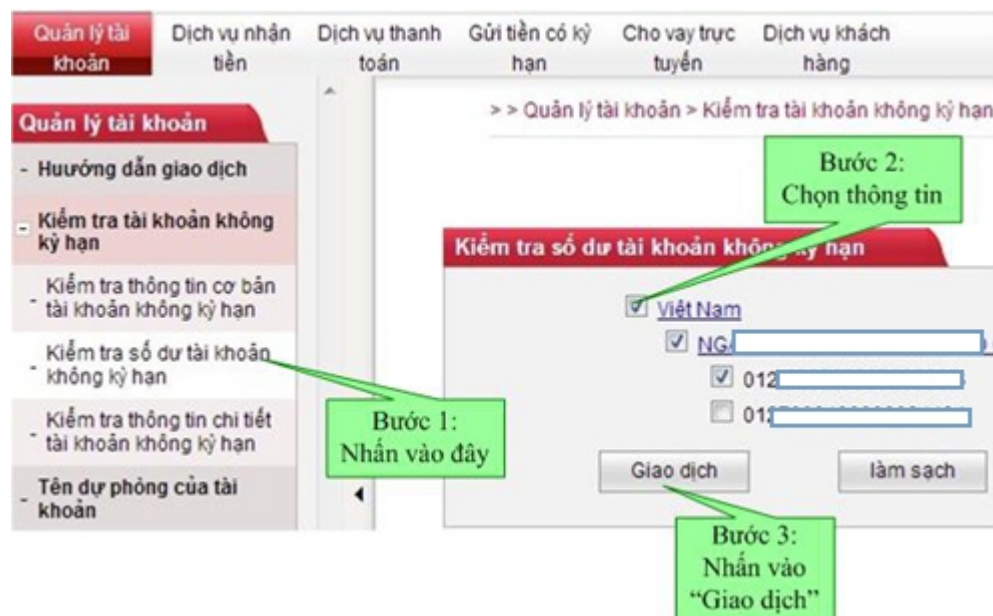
Quản lý tài khoản
Dịch vụ nhận tiền
Dịch vụ thanh toán
Gửi tiền có kỳ hạn
Cho vay trực tuyến
Dịch vụ khách hàng

Quản lý tài khoản
- Huướng dẫn giao dịch
- Kiểm tra tài khoản không kỳ hạn
- Kiểm tra thông tin cơ bản tài khoản không kỳ hạn
- Kiểm tra số dư tài khoản không kỳ hạn
- Kiểm tra thông tin chi tiết tài khoản không kỳ hạn
- Tên dự phòng của tài khoản

> > Quản lý tài khoản > Kiểm tra tài khoản không kỳ hạn

Bước 2:
Chọn thông tin

Kiểm tra số dư tài khoản không kỳ hạn

Việt Nam
NG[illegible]
012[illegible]
012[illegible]

Bước 1:
Nhấn vào đây

Giao dịch
làm sạch

Bước 3:
Nhấn vào
"Giao dịch"